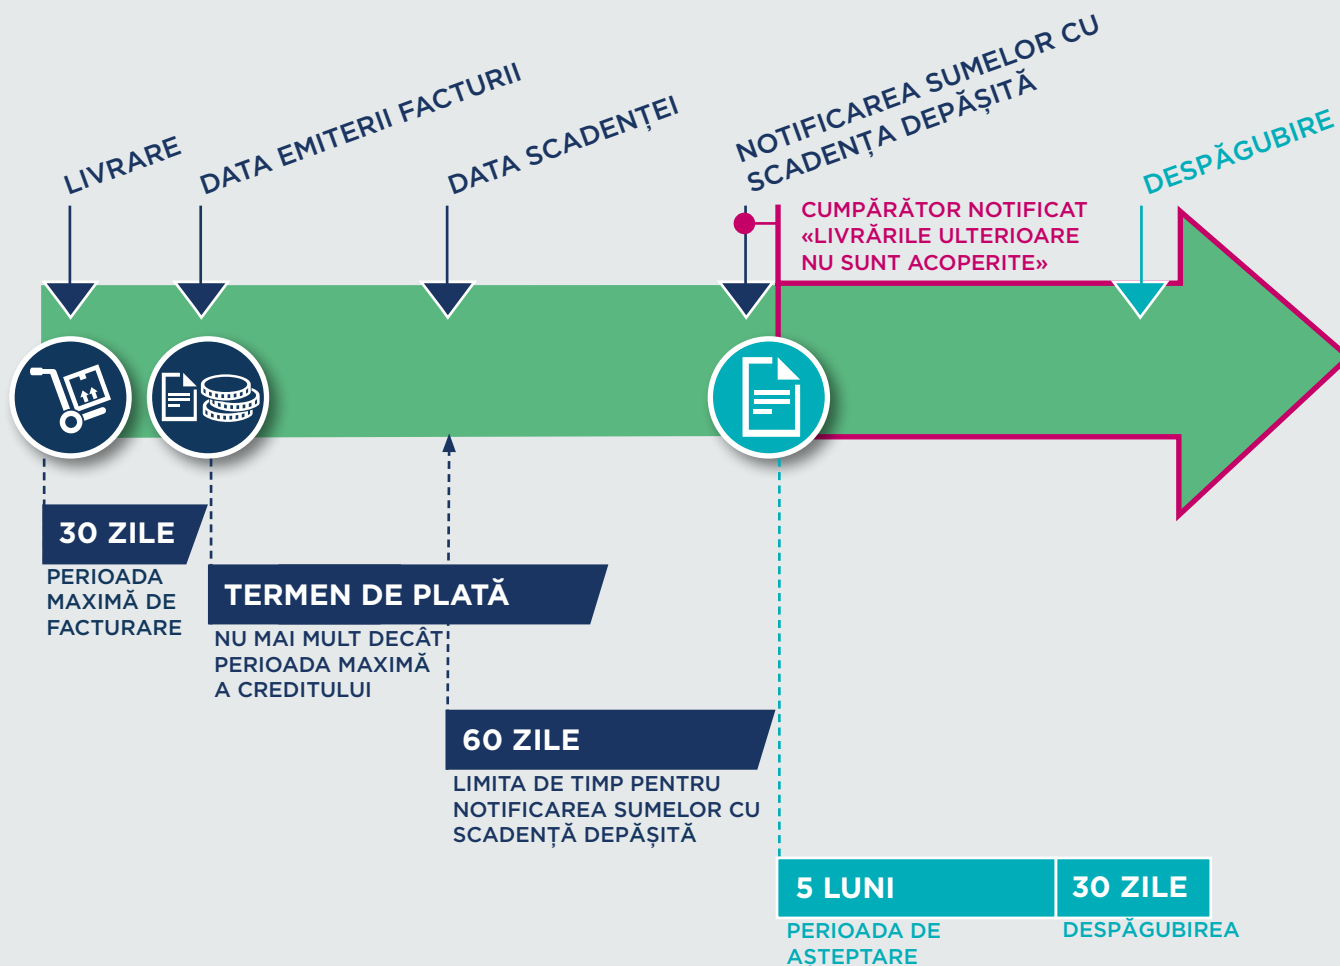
LIVRARE

DATA EMITERII FACTURII

DATA SCADENȚEI

NOTIFICAREA SUMELOR CU SCADENȚA DEPĂȘITĂ

DESPĂGUBIRE

CUMPĂRĂTOR NOTIFICAT «LIVRĂRILE ULTERIOARE NU SUNT ACOPERITE»

30 ZILE

PERIOADA MAXIMĂ DE FACTURARE

TERMEN DE PLATĂ

NU MAI MULT DECÂT PERIOADA MAXIMĂ A CREDITULUI

60 ZILE

LIMITA DE TIMP PENTRU NOTIFICAREA SUMELOR CU SCADENȚĂ DEPĂȘITĂ

5 LUNI

PERIOADA DE AȘTEPTARE

30 ZILE

DESPĂGUBIREA